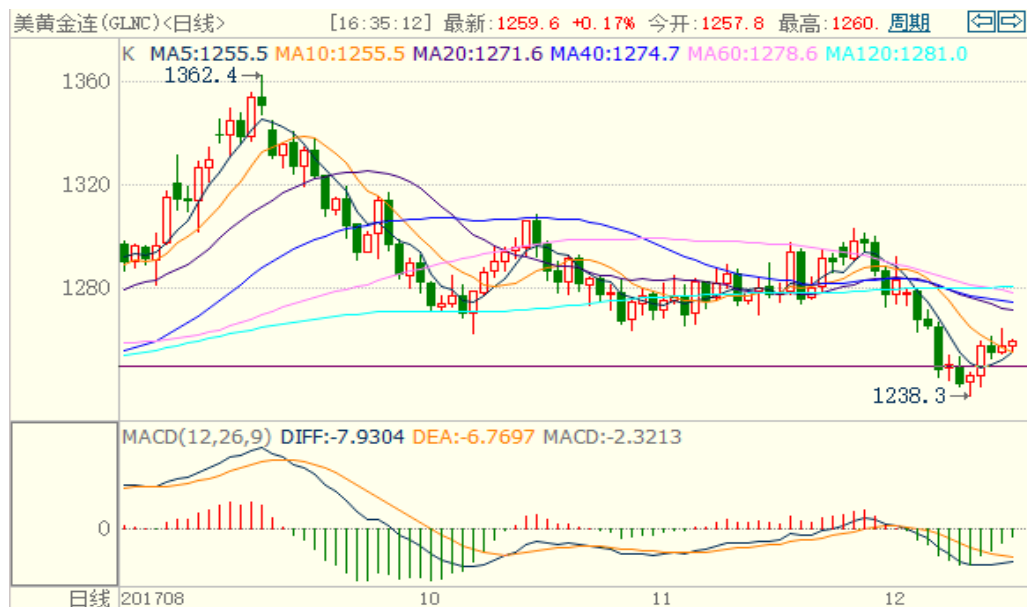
美黄金连(GLNC)<日线> [16:35:12] 最新:1259.6 +0.17% 今开:1257.8 最高:1260. 周期

K MA5:1255.5 MA10:1255.5 MA20:1271.6 MA40:1274.7 MA60:1278.6 MA120:1281.0

1362.4→

1360
1320
1280

1238.3→

MACD(12,26,9) DIFF:-7.9304 DEA:-6.7697 MACD:-2.3213

0

日线 201708 10 11 12